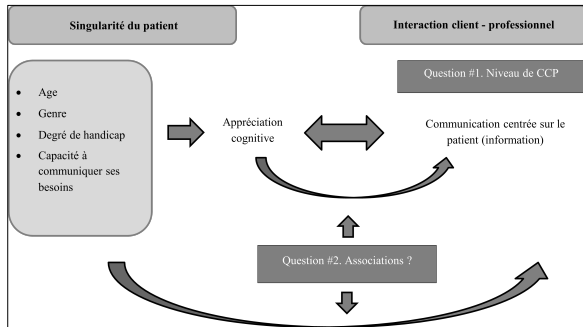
Singularité du patient

Interaction client - professionnel

Question #1. Niveau de CCP

- Age
- Genre
- Degré de handicap
- Capacité à communiquer ses besoins

Appréciation cognitive

Communication centrée sur le patient (information)

Question #2. Associations ?